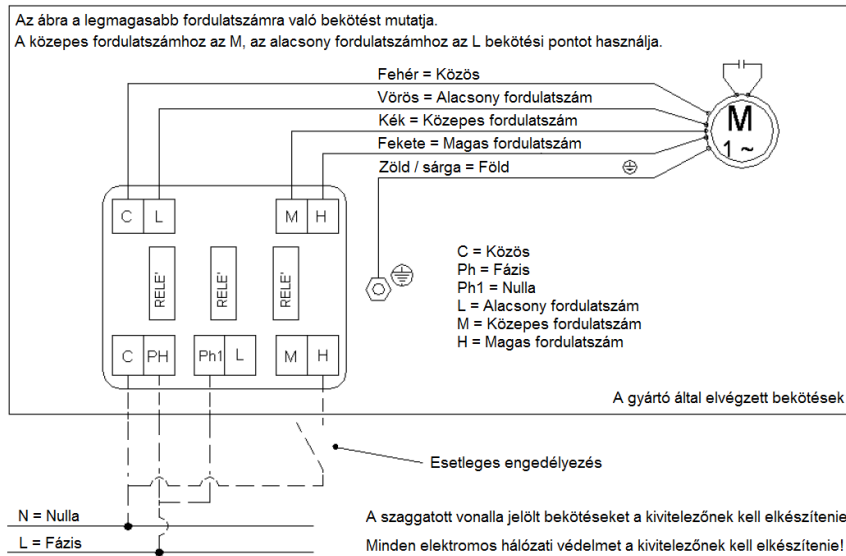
Az ábra a legmagasabb fordulatszámra való bekötést mutatja.
A közepes fordulatszámhoz az M, az alacsony fordulatszámhoz az L bekötési pontot használja.

Fehér = Közös
Vörös = Alacsony fordulatszám
Kék = Közepes fordulatszám
Fekete = Magas fordulatszám
Zöld / sárga = Föld

M
1 ~

C L M H

RELE' RELE' RELE'

C PH Ph1 L M H

C = Közös
Ph = Fázis
Ph1 = Nulla
L = Alacsony fordulatszám
M = Közepes fordulatszám
H = Magas fordulatszám

A gyártó által elvégzett bekötések

Esetleges engedélyezés

N = Nulla
L = Fázis

A szaggatott vonalla jelölt bekötéseket a kivitelezőnek kell elkészítenie
Minden elektromos hálózati védelmet a kivitelezőnek kell elkészítenie!